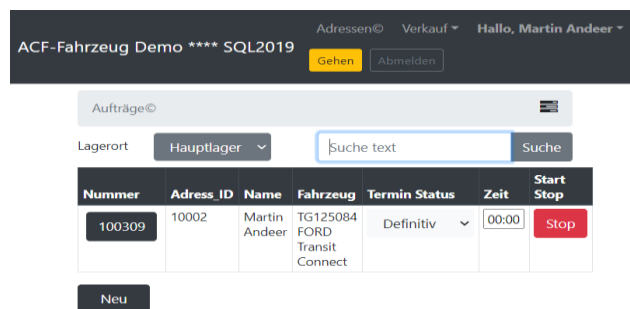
ACF-Fahrzeug Demo **** SQL2019

Adressen© Verkauf Hallo, Martin Andeer

Gehen Abmelden

Aufträge©

Lagerort Hauptlager

Suche text Suche

| Nummer | Adress_ID | Name | Fahrzeug | Termin Status | Zeit | Start Stop |
|---|---|---|---|---|---|---|
| 100309 | 10002 | Martin Andeer | TG125084 FORD Transit Connect | Definitiv | 00:00 | Stop |

Neu